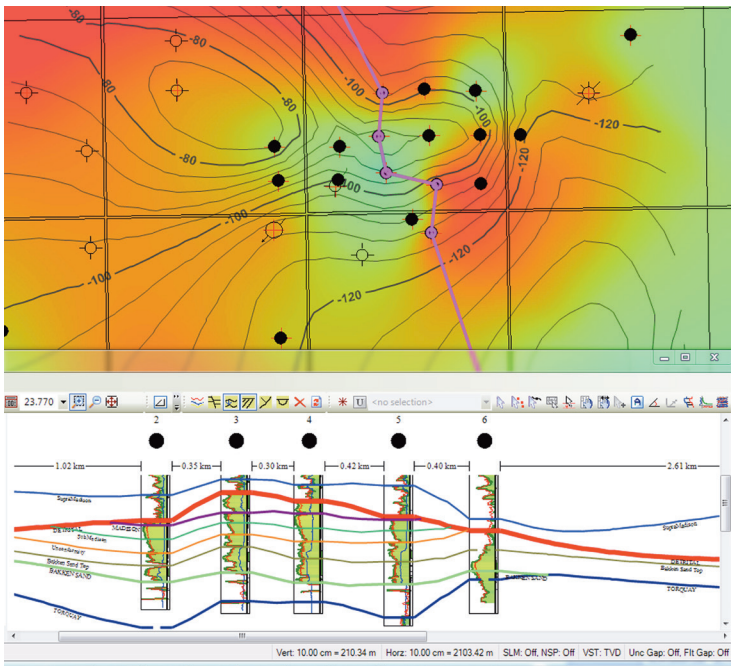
-80
-80
-80
-80
-100
-100
-100
-120
-120
-100
-120
-120
-100

23.770
<no selection>

2 3 4 5 6
1.02 km
0.35 km
0.30 km
0.42 km
0.40 km
2.61 km

SugarMadison
MADISON
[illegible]
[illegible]
Unconformity
Bakken Sand Top
BAKKEN SAND
TORQUAY
SugarMadison
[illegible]
Bakken Sand Top
BAKKEN SAND
TORQUAY

Vert: 10.00 cm = 210.34 m | Horz: 10.00 cm = 2103.42 m | SLM: Off, NSP: Off | VST: TVD | Unc Gap: Off, Flt Gap: Off